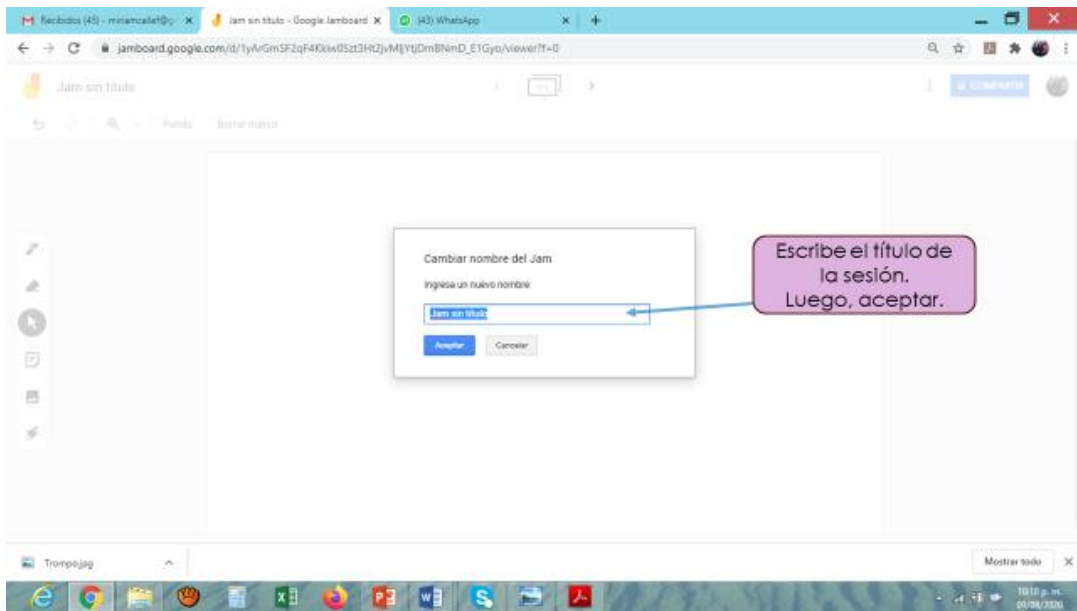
Recibidos (45) - miriamcalle@ × | Jam sin título - Google Jamboard × | (43) WhatsApp × | +

jamboard.google.com/d/1yArGmSF2qF4Kkiw0Szt3Ht2jvMIjYtjDmBNmD_E1Gyo/viewer?f=0

Jam sin título

COMPARTIR

Fondo Borrar marco

Cambiar nombre del Jam

Ingresa un nuevo nombre

Jam sin título

Aceptar Cancelar

Escribe el título de la sesión. Luego, aceptar.

Trompo.jpg

Mostrar todo

10:10 p. m.
09/08/2020